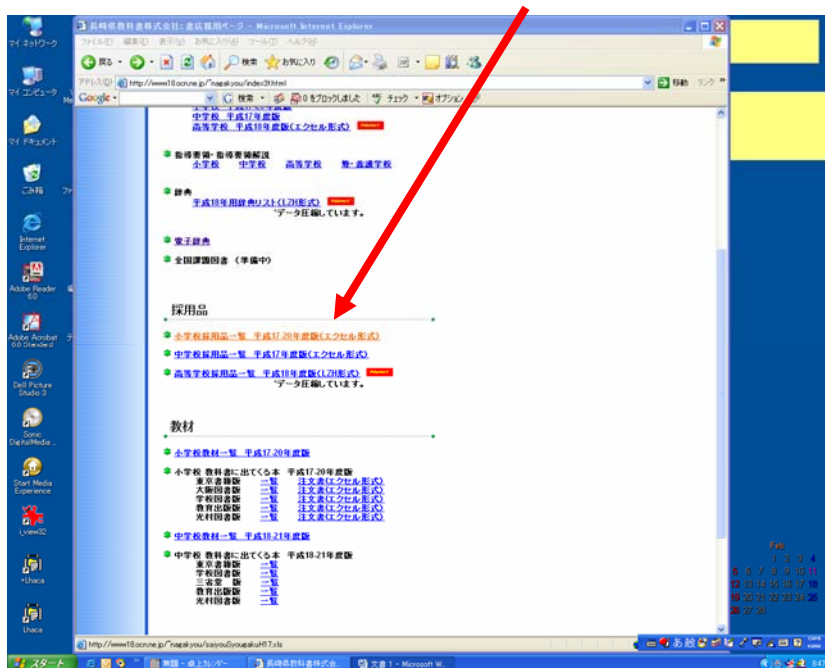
長崎県教科書株式会社：書店職用ページ - Microsoft Internet Explorer

ファイル(F) 編集(E) 表示(V) お気に入り(A) ツール(T) ヘルプ(H)

戻る お気に入り

アドレス(D) http://www18.ocn.ne.jp/~nagakyou/index3.html 移動 リンク

Google 検索 0をブロックしました チェック オプション

中学校 平成17年度版
高等学校 平成18年度版(エクセル形式)

指導要領・指導要領解説
小学校 中学校 高等学校 盲・養護学校

辞典
平成18年用辞典リスト(LZH形式)
*データ圧縮しています。

電子辞典

全国課題図書 (準備中)

採用品

小学校採用品一覧 平成17-20年度版(エクセル形式)

中学校採用品一覧 平成17年度版(エクセル形式)

高等学校採用品一覧 平成18年度版(LZH形式)
*データ圧縮しています。

教材

小学校教材一覧 平成17-20年度版

小学校 教科書に出てくる本 平成17-20年度版
東京書籍版 一覧 注文書(エクセル形式)
大阪書籍版 一覧 注文書(エクセル形式)
学校図書版 一覧 注文書(エクセル形式)
教育出版版 一覧 注文書(エクセル形式)
光村図書版 一覧 注文書(エクセル形式)

中学校教材一覧 平成18-21年度版

中学校 教科書に出てくる本 平成18-21年度版
東京書籍版 一覧
学校図書版 一覧
三省堂 版 一覧
教育出版版 一覧
光村図書版 一覧

http://www18.ocn.ne.jp/~nagakyou/saiyouSyougaku H17.xls

マイ ネットワーク
マイ コンピュータ
マイ ドキュメント
ごみ箱
Internet Explorer
Adobe Reader 6.0
Adobe Acrobat 6.0 Standard
Dell Picture Studio 3
Sonic DigitalMedia
Start Media Experience
i_view32
Uhaca
Uhaca

Feb
1 2 3 4
5 6 7 8 9 10 11
12 13 14 15 16 17 18
19 20 21 22 23 24 25
26 27 28

スタート 無題 - 卓上カレンダー 長崎県教科書株式会... 文書 1 - Microsoft W...